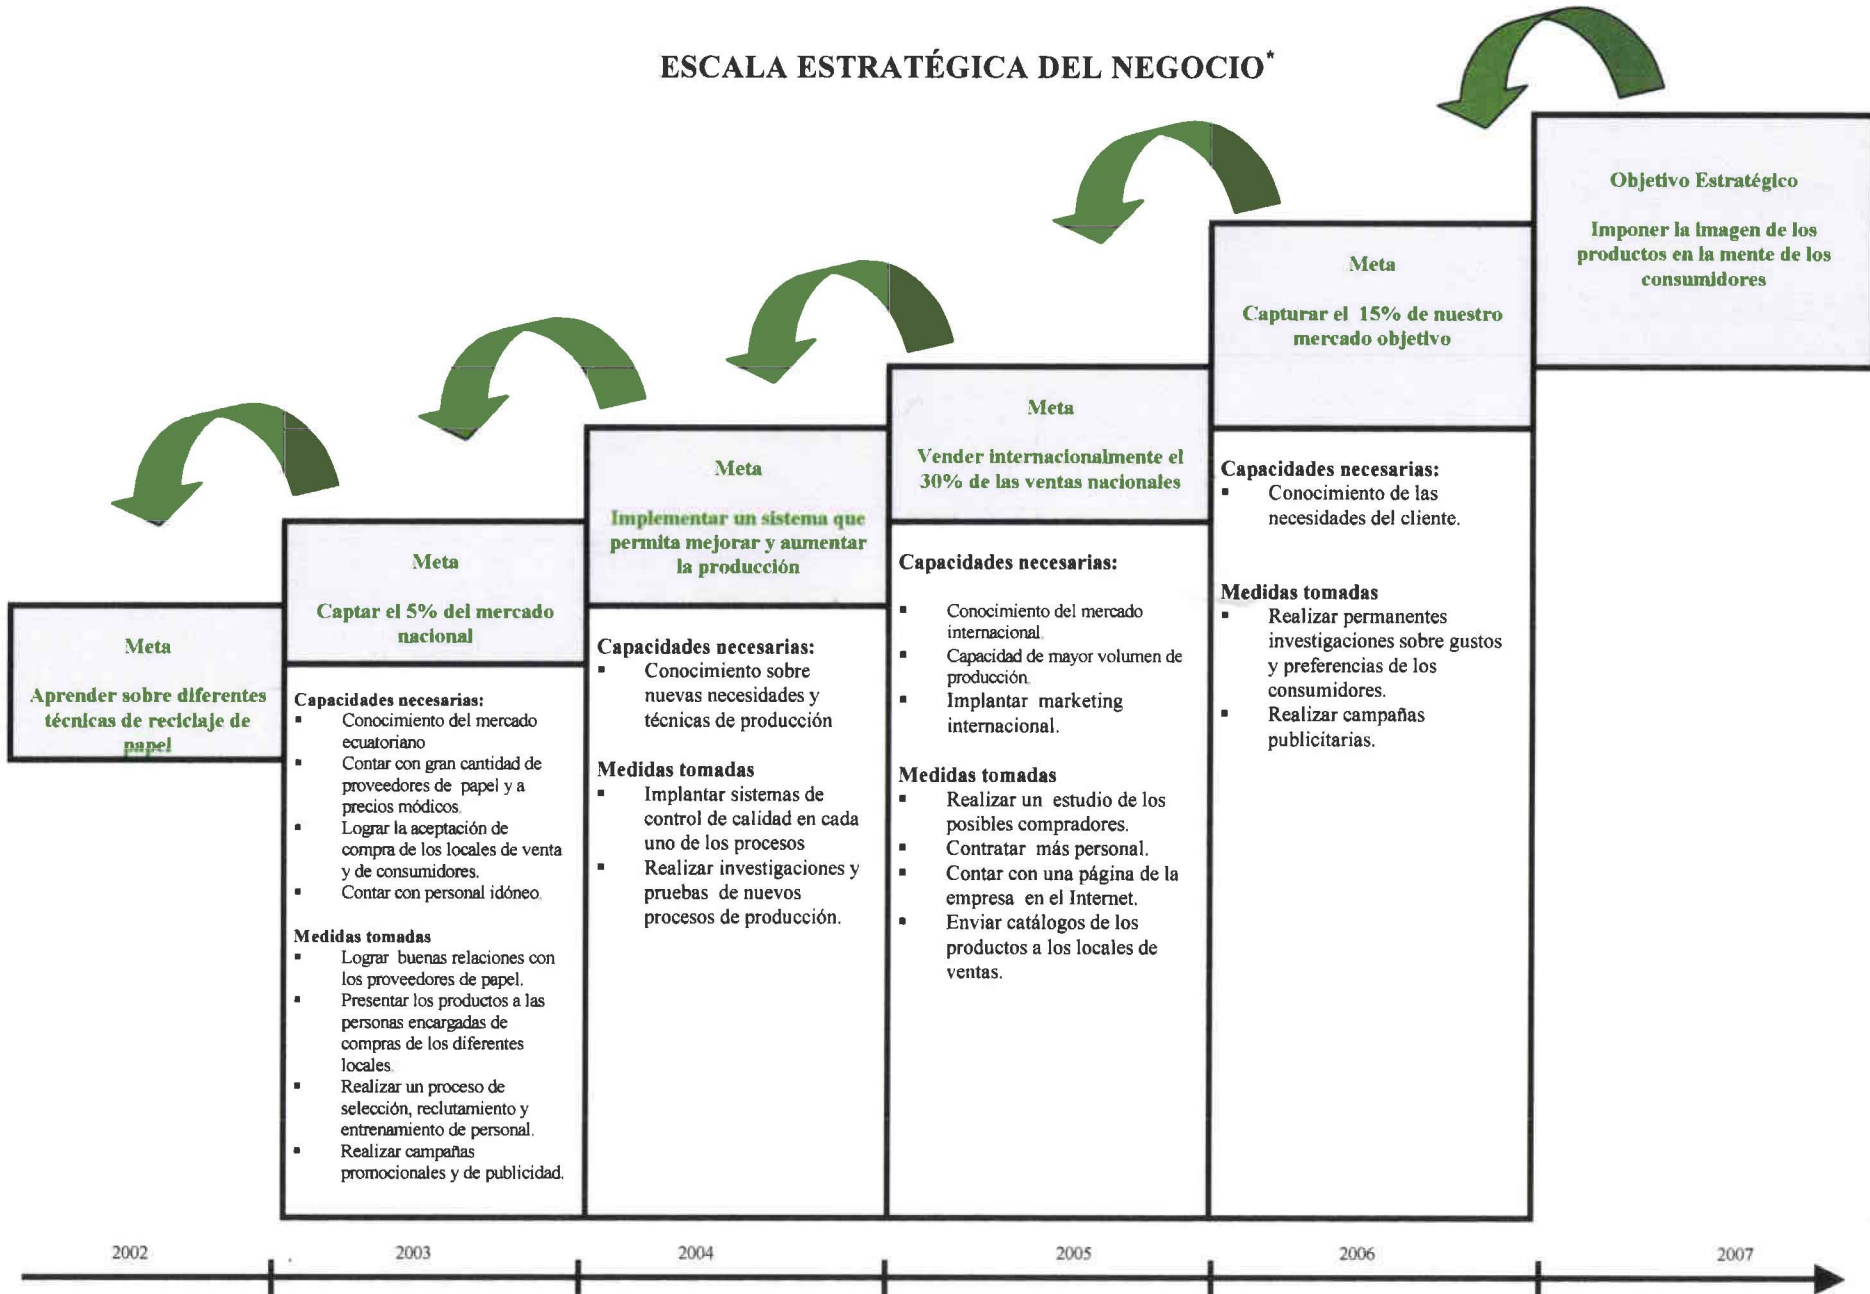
ESCALA ESTRATÉGICA DEL NEGOCIO*

Meta

Aprender sobre diferentes técnicas de reciclaje de papel

Meta

Captar el 5% del mercado nacional

Capacidades necesarias:
- Conocimiento del mercado ecuatoriano
- Contar con gran cantidad de proveedores de papel y a precios módicos.
- Lograr la aceptación de compra de los locales de venta y de consumidores.
- Contar con personal idóneo.

Medidas tomadas
- Lograr buenas relaciones con los proveedores de papel.
- Presentar los productos a las personas encargadas de compras de los diferentes locales.
- Realizar un proceso de selección, reclutamiento y entrenamiento de personal.
- Realizar campañas promocionales y de publicidad.

Meta

Implementar un sistema que permita mejorar y aumentar la producción

Capacidades necesarias:
- Conocimiento sobre nuevas necesidades y técnicas de producción

Medidas tomadas
- Implantar sistemas de control de calidad en cada uno de los procesos
- Realizar investigaciones y pruebas de nuevos procesos de producción.

Meta

Vender internacionalmente el 30% de las ventas nacionales

Capacidades necesarias:
- Conocimiento del mercado internacional.
- Capacidad de mayor volumen de producción.
- Implantar marketing internacional.

Medidas tomadas
- Realizar un estudio de los posibles compradores.
- Contratar más personal.
- Contar con una página de la empresa en el Internet.
- Enviar catálogos de los productos a los locales de ventas.

Meta

Capturar el 15% de nuestro mercado objetivo

Capacidades necesarias:
- Conocimiento de las necesidades del cliente.

Medidas tomadas
- Realizar permanentes investigaciones sobre gustos y preferencias de los consumidores.
- Realizar campañas publicitarias.

Objetivo Estratégico

Imponer la imagen de los productos en la mente de los consumidores

2002 2003 2004 2005 2006 2007